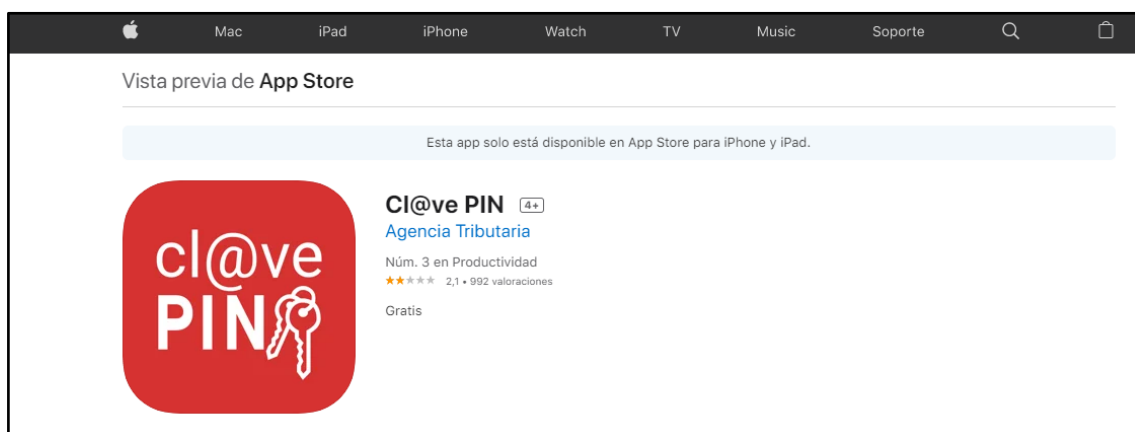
Mac iPad iPhone Watch TV Music Soporte

Vista previa de App Store

Esta app solo está disponible en App Store para iPhone y iPad.

cl@ve PIN

Cl@ve PIN 4+

Agencia Tributaria

Núm. 3 en Productividad

2,1 • 992 valoraciones

Gratis